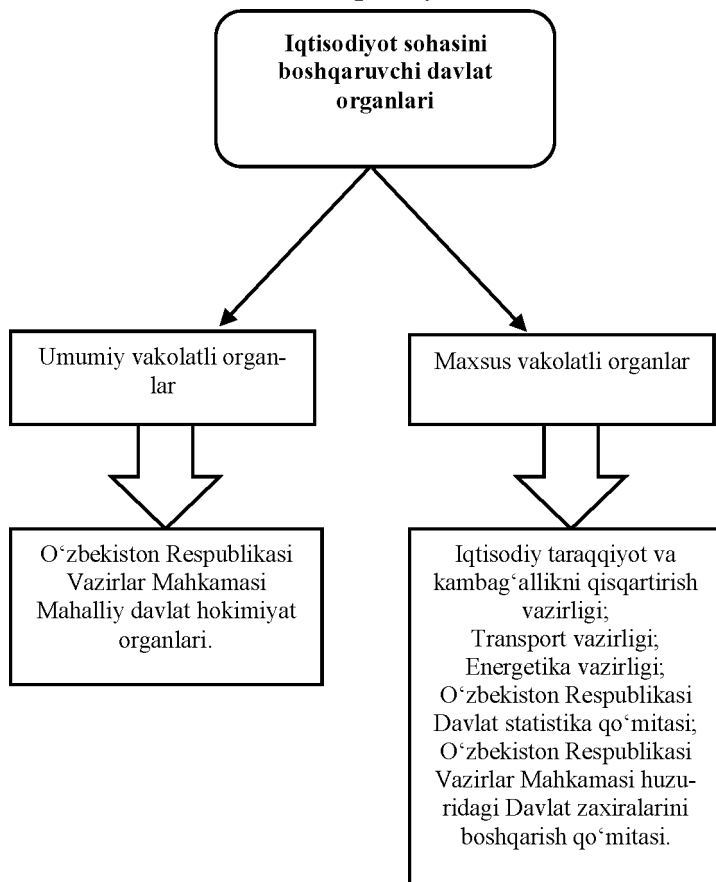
Iqtisodiyot sohasini boshqaruvchi davlat organlari

Umumiy vakolatli organlar

Maxsus vakolatli organlar

O‘zbekiston Respublikasi Vazirlar Mahkamasi Mahalliy davlat hokimiyat organlari.

Iqtisodiy taraqqiyot va kambag‘allikni qisqartirish vazirligi;
Transport vazirligi;
Energetika vazirligi;
O‘zbekiston Respublikasi Davlat statistika qo‘mitasi;
O‘zbekiston Respublikasi Vazirlar Mahkamasi huzuridagi Davlat zaxiralarini boshqarish qo‘mitasi.